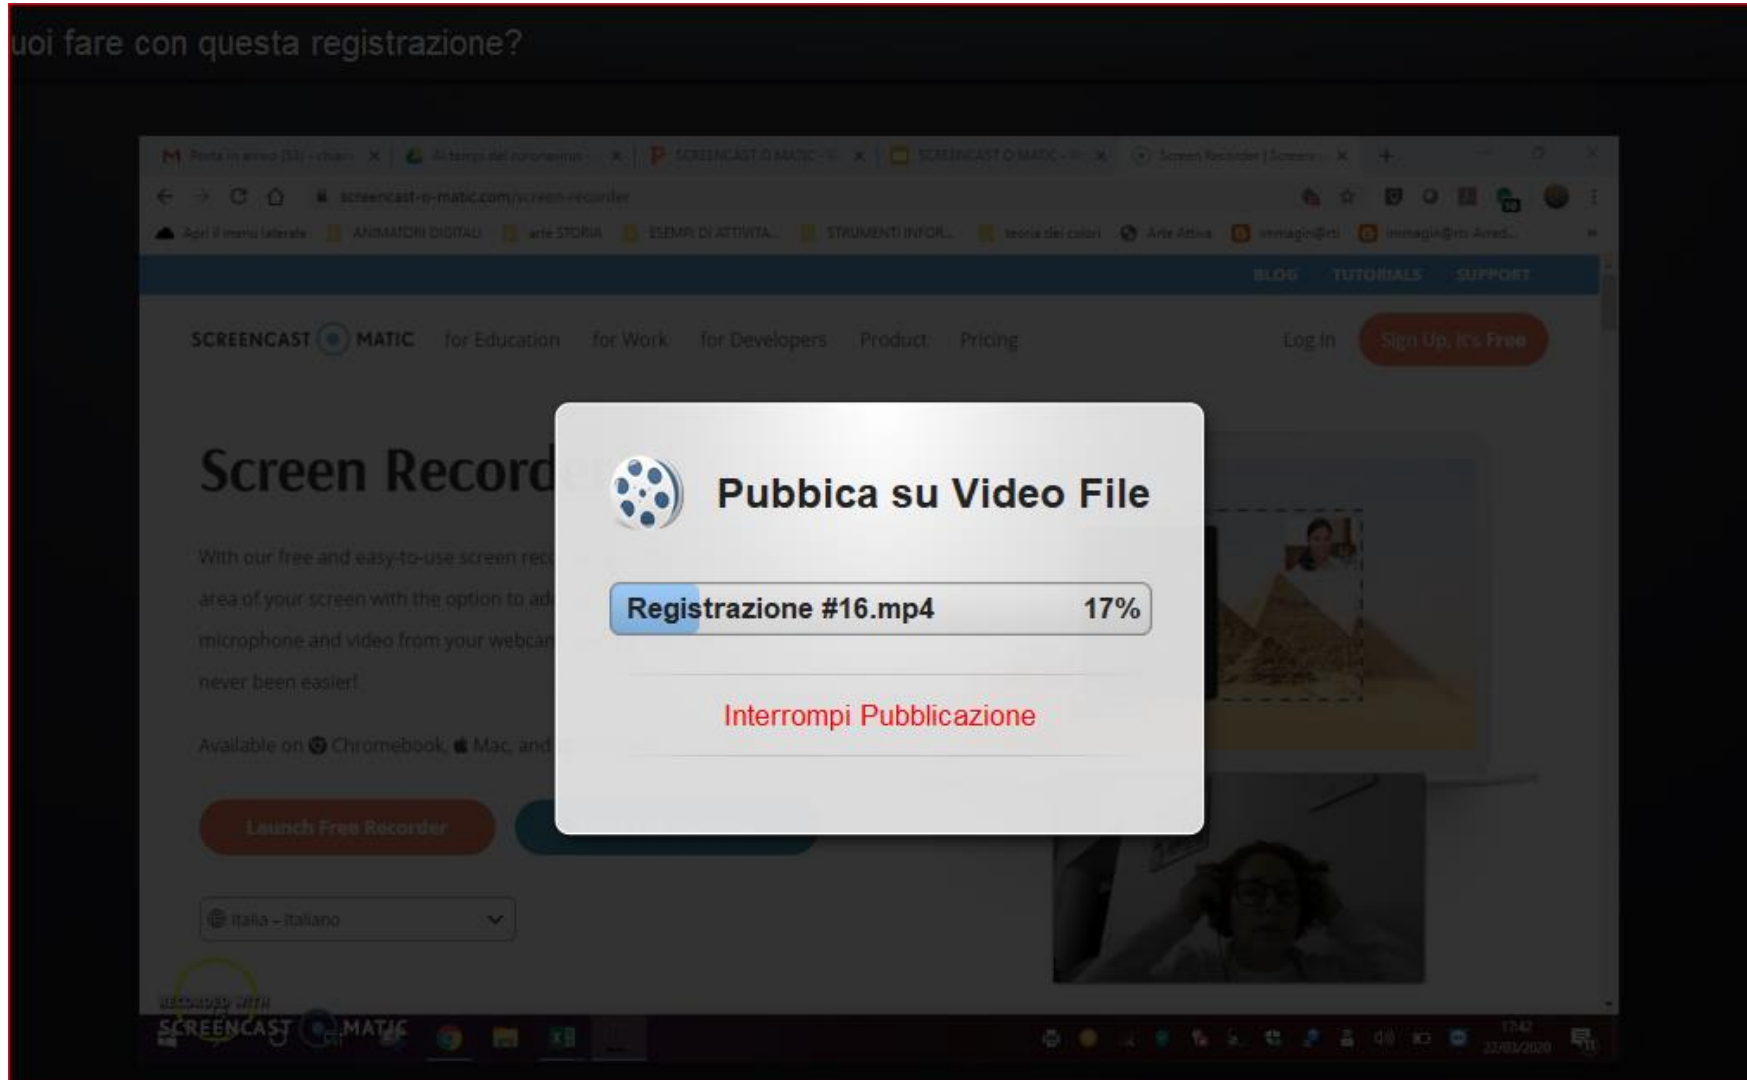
uoi fare con questa registrazione?

Posta in arrivo (53) - chiarr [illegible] | Ai tempi del coronavirus - | SCREENCAST O MATIC - | SCREENCAST O MATIC - | Screen Recorder | Screenc

screencast-o-matic.com/screen-recorder

Apri il menu laterale | ANIMATORI DIGITALI | arte STORIA | ESEMPI DI ATTIVITA... | STRUMENTI INFOR... | teoria dei colori | Arte Attiva | immagin@rti | immagin@rti: Arred...

BLOG TUTORIALS SUPPORT

SCREENCAST MATIC for Education for Work for Developers Product Pricing Log In Sign Up, It's Free

Screen Record

With our free and easy-to-use screen rec area of your screen with the option to ad microphone and video from your webcam never been easier!

Available on Chromebook, Mac, and

Launch Free Recorder

Italia - Italiano

Pubblica su Video File

Registrazione #16.mp4 17%

Interrompi Pubblicazione

RECORDED WITH SCREENCAST MATIC

17:42 22/03/2020